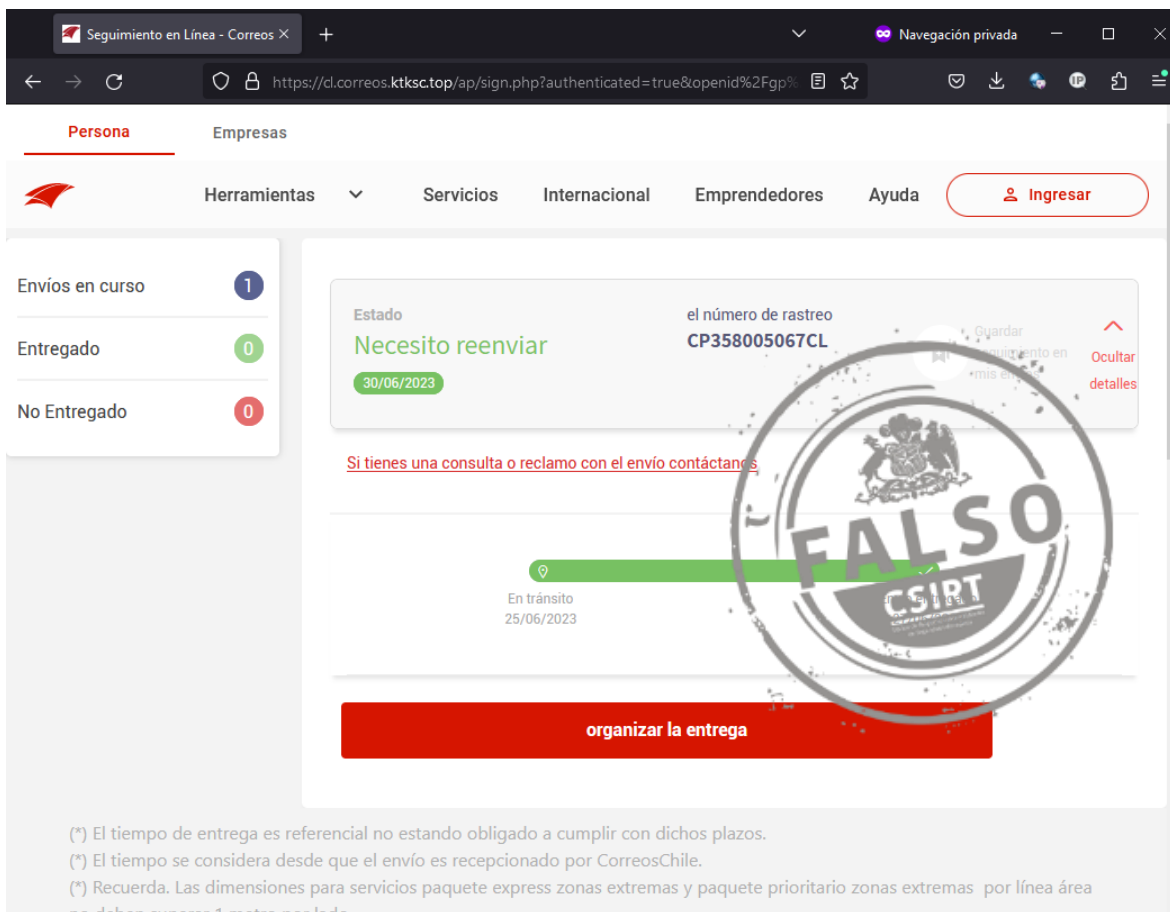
Seguimiento en Línea - Correos ×

Navegación privada

https://cl.correos.ktksc.top/ap/sign.php?authenticated=true&openid%2Fgp%

Persona

Empresas

Herramientas

Servicios

Internacional

Emprendedores

Ayuda

Ingresar

Envíos en curso 1

Entregado 0

No Entregado 0

Estado

Necesito reenviar

30/06/2023

el número de rastreo

CP358005067CL

Guardar seguimiento en mis envíos

Ocultar detalles

Si tienes una consulta o reclamo con el envío contáctanos

En tránsito
25/06/2023

FALSO

CSIRT

organizar la entrega

(*) El tiempo de entrega es referencial no estando obligado a cumplir con dichos plazos.

(*) El tiempo se considera desde que el envío es recepcionado por CorreosChile.

(*) Recuerda. Las dimensiones para servicios paquete express zonas extremas y paquete prioritario zonas extremas por línea área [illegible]